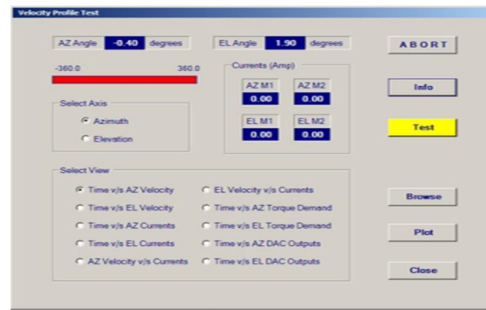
Velocity Profile Test

AZ Angle -0.40 degrees

EL Angle 1.90 degrees

ABORT

-360.0 360.0

Currents (Amp)

AZ M1 0.00

AZ M2 0.00

EL M1 0.00

EL M2 0.00

Select Axis

Azimuth

Elevation

Info

Test

Select View

Time v/s AZ Velocity

Time v/s EL Velocity

Time v/s AZ Currents

Time v/s EL Currents

AZ Velocity v/s Currents

EL Velocity v/s Currents

Time v/s AZ Torque Demand

Time v/s EL Torque Demand

Time v/s AZ DAC Outputs

Time v/s EL DAC Outputs

Browse

Plot

Close